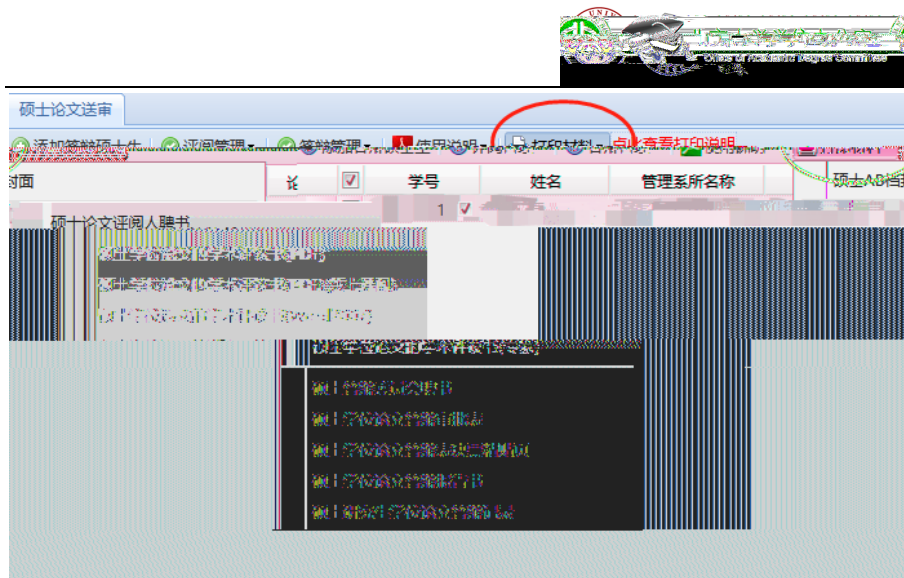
Office of Academic Degree Committee

硕士论文送审

添加答辩硕士生 | 评阅管理 | 答辩管理 | 使用说明 | 打印材料 | 点此查看打印说明

封面 | 序 | 学号 | 姓名 | 管理系所名称 | 硕士AB档

1

硕士论文评阅人聘书

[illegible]

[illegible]

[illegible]

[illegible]

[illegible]

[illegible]

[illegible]

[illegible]

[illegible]